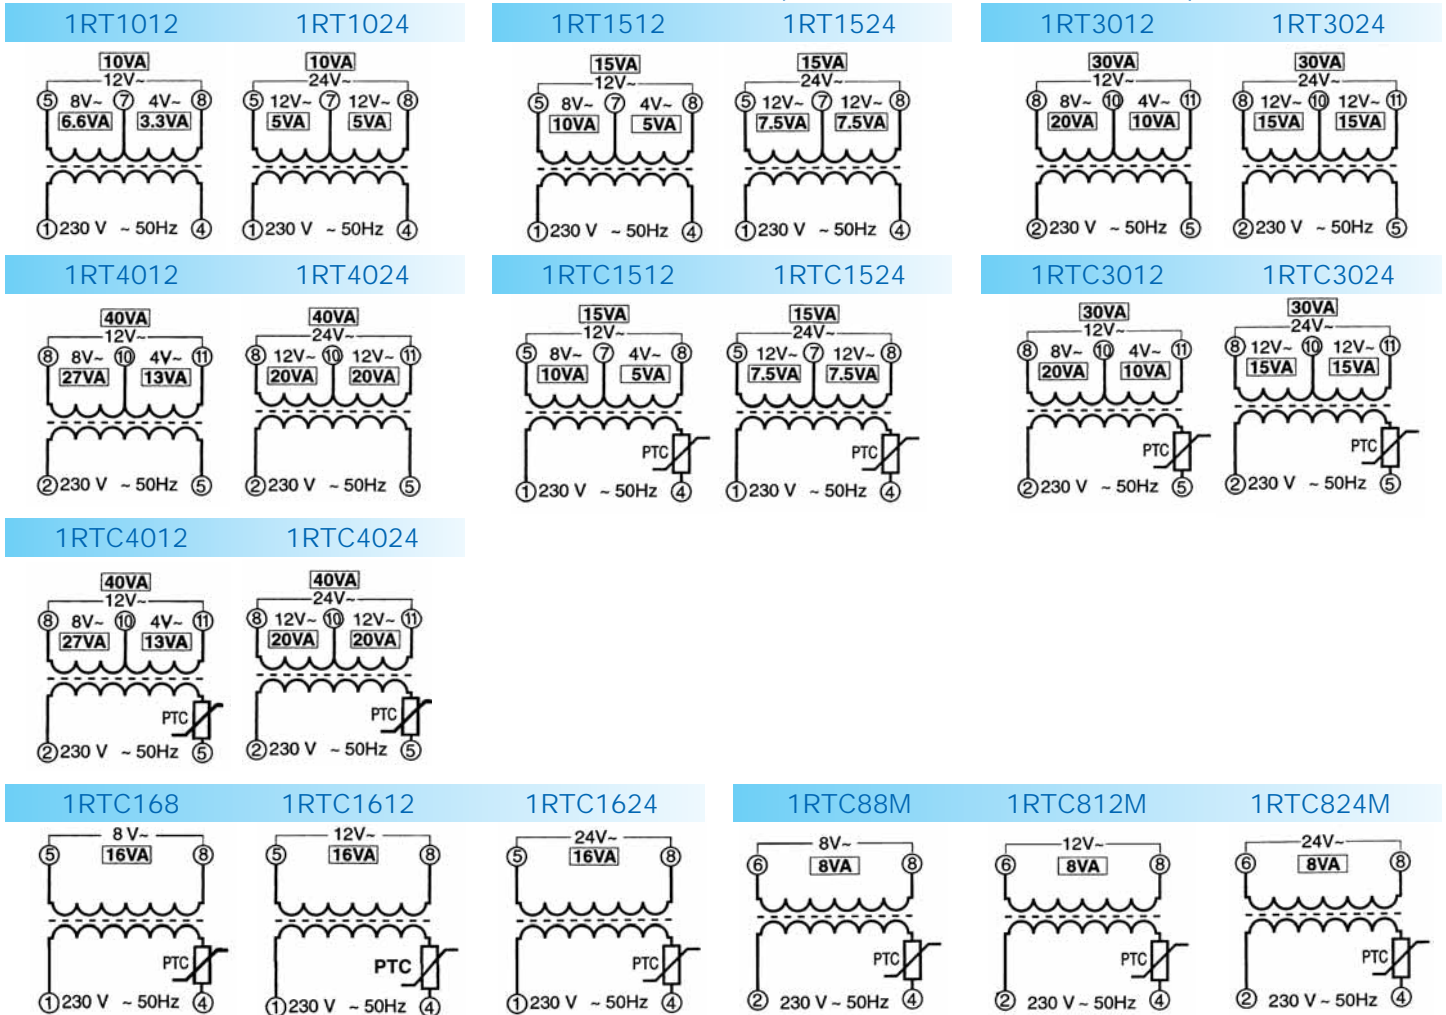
1RT1012 1RT1024

10VA
12V~
⑤ 8V~ ⑦ 4V~ ⑧
6.6VA 3.3VA
①230 V ~ 50Hz ④

10VA
24V~
⑤ 12V~ ⑦ 12V~ ⑧
5VA 5VA
①230 V ~ 50Hz ④

1RT1512 1RT1524

15VA
12V~
⑤ 8V~ ⑦ 4V~ ⑧
10VA 5VA
①230 V ~ 50Hz ④

15VA
24V~
⑤ 12V~ ⑦ 12V~ ⑧
7.5VA 7.5VA
①230 V ~ 50Hz ④

1RT3012 1RT3024

30VA
12V~
⑧ 8V~ ⑩ 4V~ ⑪
20VA 10VA
②230 V ~ 50Hz ⑤

30VA
24V~
⑧ 12V~ ⑩ 12V~ ⑪
15VA 15VA
②230 V ~ 50Hz ⑤

1RT4012 1RT4024

40VA
12V~
⑧ 8V~ ⑩ 4V~ ⑪
27VA 13VA
②230 V ~ 50Hz ⑤

40VA
24V~
⑧ 12V~ ⑩ 12V~ ⑪
20VA 20VA
②230 V ~ 50Hz ⑤

1RTC1512 1RTC1524

15VA
12V~
⑤ 8V~ ⑦ 4V~ ⑧
10VA 5VA
PTC
①230 V ~ 50Hz ④

15VA
24V~
⑤ 12V~ ⑦ 12V~ ⑧
7.5VA 7.5VA
PTC
①230 V ~ 50Hz ④

1RTC3012 1RTC3024

30VA
12V~
⑧ 8V~ ⑩ 4V~ ⑪
20VA 10VA
PTC
②230 V ~ 50Hz ⑤

30VA
24V~
⑧ 12V~ ⑩ 12V~ ⑪
15VA 15VA
PTC
②230 V ~ 50Hz ⑤

1RTC4012 1RTC4024

40VA
12V~
⑧ 8V~ ⑩ 4V~ ⑪
27VA 13VA
PTC
②230 V ~ 50Hz ⑤

40VA
24V~
⑧ 12V~ ⑩ 12V~ ⑪
20VA 20VA
PTC
②230 V ~ 50Hz ⑤

1RTC168 1RTC1612 1RTC1624

8 V~
⑤ 16VA ⑧
PTC
①230 V ~ 50Hz ④

12V~
⑤ 16VA ⑧
PTC
①230 V ~ 50Hz ④

24V~
⑤ 16VA ⑧
PTC
①230 V ~ 50Hz ④

1RTC88M 1RTC812M 1RTC824M

8V~
⑥ 8VA ⑧
PTC
② 230 V ~ 50Hz ④

12V~
⑥ 8VA ⑧
PTC
② 230 V ~ 50Hz ④

24V~
⑥ 8VA ⑧
PTC
② 230 V ~ 50Hz ④